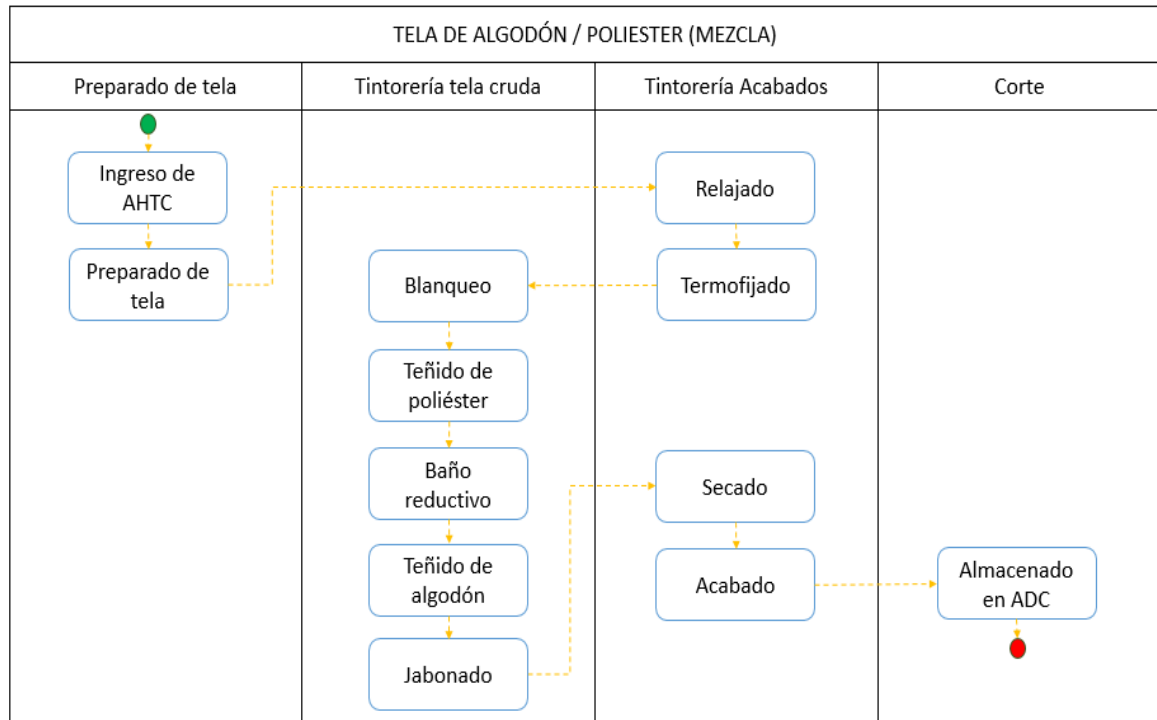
TELA DE ALGODÓN / POLIESTER (MEZCLA)

| Preparado de tela | Tintorería tela cruda | Tintorería Acabados | Corte |
|---|---|---|---|

Ingreso de AHTC

Preparado de tela

Relajado

Termofijado

Blanqueo

Teñido de poliéster

Baño reductivo

Teñido de algodón

Jabonado

Secado

Acabado

Almacenado en ADC